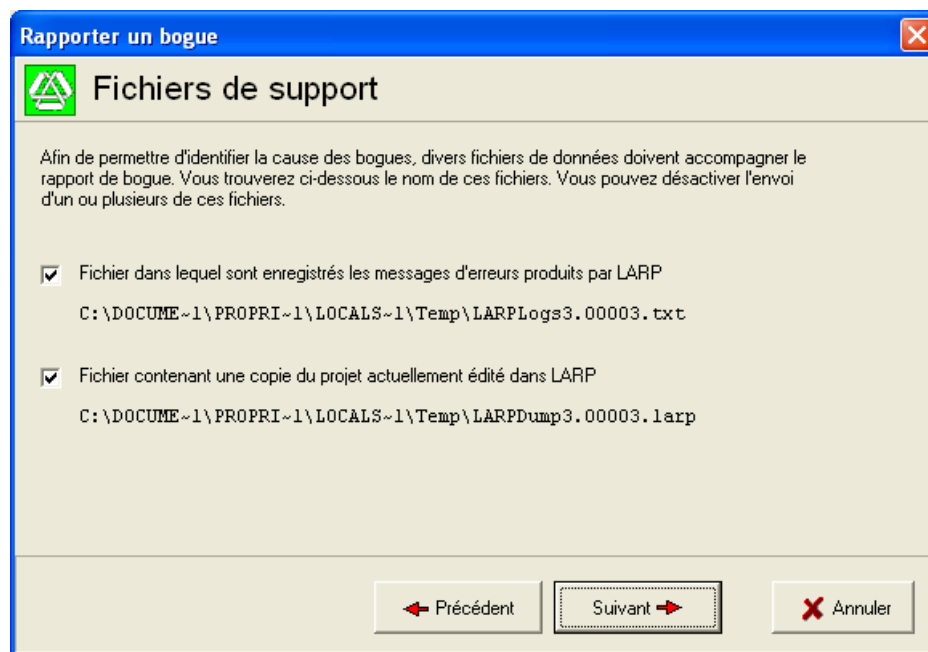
Rapporter un bogue

Fichiers de support

Afin de permettre d'identifier la cause des bogues, divers fichiers de données doivent accompagner le rapport de bogue. Vous trouverez ci-dessous le nom de ces fichiers. Vous pouvez désactiver l'envoi d'un ou plusieurs de ces fichiers.

Fichier dans lequel sont enregistrés les messages d'erreurs produits par LARP

C:\DOCUME~1\PROPRI~1\LOCALS~1\Temp\LARPLogs3.00003.txt

Fichier contenant une copie du projet actuellement édité dans LARP

C:\DOCUME~1\PROPRI~1\LOCALS~1\Temp\LARPDump3.00003.larp

Précédent

Suivant

Annuler